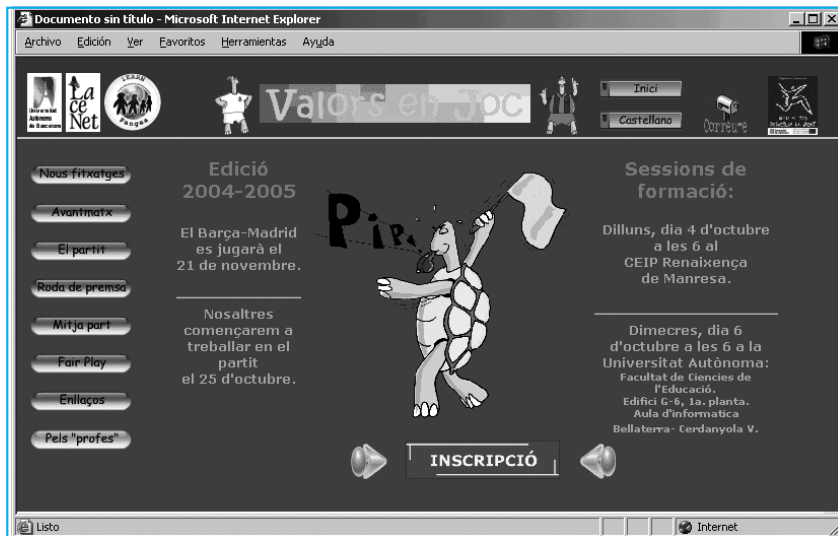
Documento sin título - Microsoft Internet Explorer

Archivo Edición Ver Favoritos Herramientas Ayuda

Universitat Autònoma de Barcelona

La ce Net

LEARN Fanqua

Valors en Joc

Inici

Castellano

Correu-e

Nous fitxatges

Avantmatx

El partit

Roda de premsa

Mitja part

Fair Play

Enllaços

Pels "profes"

Edició 2004-2005

El Barça-Madrid es jugarà el 21 de novembre.

Nosaltres començarem a treballar en el partit el 25 d'octubre.

Pipa

Sessions de formació:

Dilluns, dia 4 d'octubre a les 6 al CEIP Renaixença de Manresa.

Dimecres, dia 6 d'octubre a les 6 a la Universitat Autònoma:
Facultat de Ciencies de l'Educació.
Edifici G-6, 1a. planta.
Aula d'informatica
Bellaterra- Cerdanyola V.

INSCRIPCIÓ

Listo

Internet